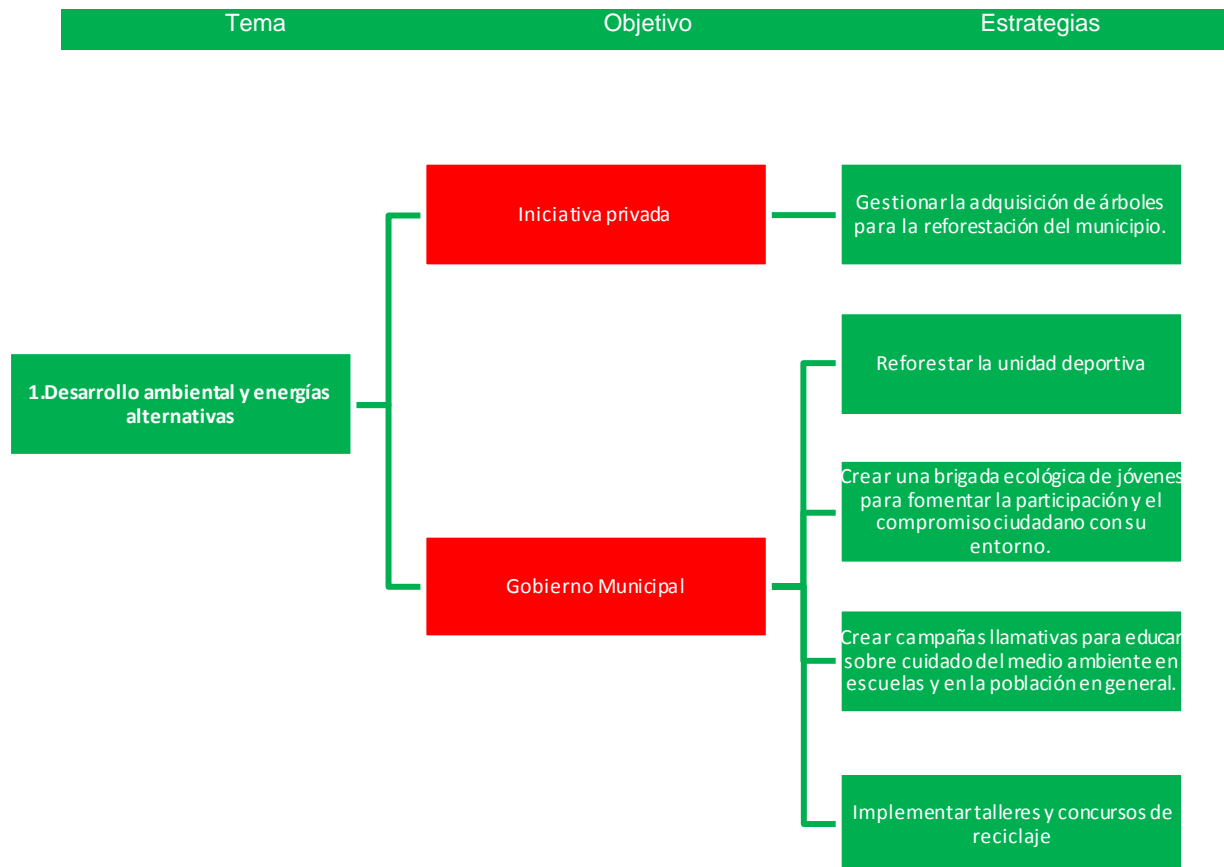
Tema

Objetivo

Estrategias

1.Desarrollo ambiental y energías alternativas

Iniciativa privada

Gestionar la adquisición de árboles para la reforestación del municipio.

Gobierno Municipal

Reforestar la unidad deportiva

Crear una brigada ecológica de jóvenes para fomentar la participación y el compromiso ciudadano con su entorno.

Crear campañas llamativas para educar sobre cuidado del medio ambiente en escuelas y en la población en general.

Implementar talleres y concursos de reciclaje